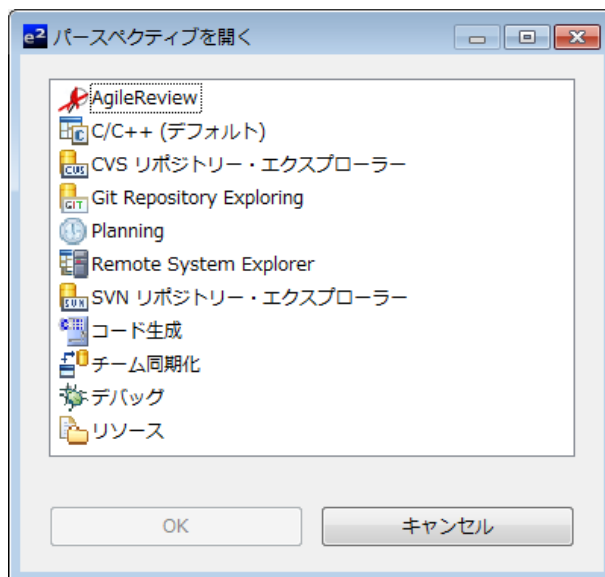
e2 パースペクティブを開く

AgileReview
C/C++ (デフォルト)
CVS リポジトリー・エクスプローラー
Git Repository Exploring
Planning
Remote System Explorer
SVN リポジトリー・エクスプローラー
コード生成
チーム同期化
デバッグ
リソース

OK
キャンセル